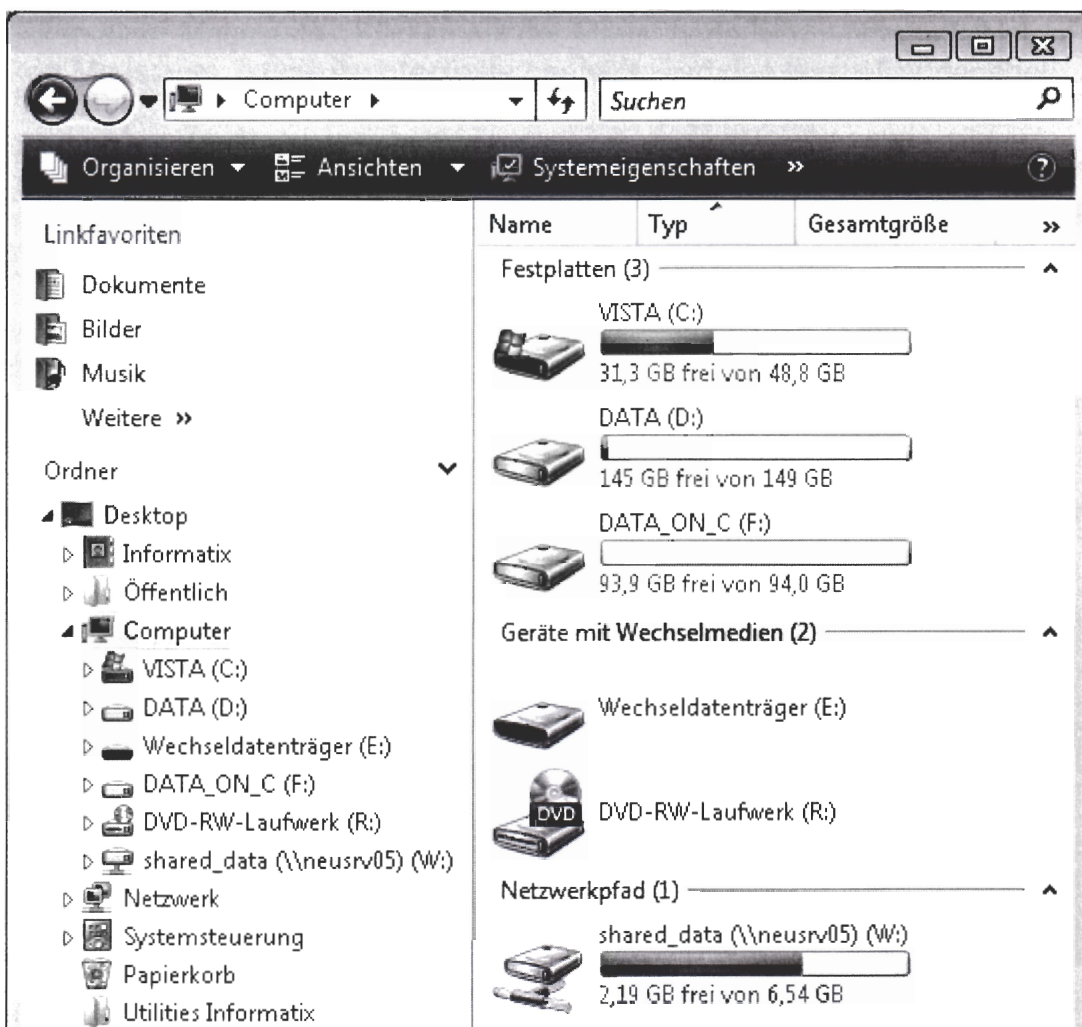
Computer ▸

Suchen

Organisieren ▾ Ansichten ▾ Systemeigenschaften »

Linkfavoriten

Dokumente

Bilder

Musik

Weitere »

Ordner

Desktop

Informatix

Öffentlich

Computer

VISTA (C:)

DATA (D:)

Wechseldatenträger (E:)

DATA_ON_C (F:)

DVD-RW-Laufwerk (R:)

shared_data (\\neusrv05) (W:)

Netzwerk

Systemsteuerung

Papierkorb

Utilities Informatix

| Name | Typ | Gesamtgröße | » |
|---|---|---|---|

Festplatten (3)

VISTA (C:)

31,3 GB frei von 48,8 GB

DATA (D:)

145 GB frei von 149 GB

DATA_ON_C (F:)

93,9 GB frei von 94,0 GB

Geräte mit Wechselmedien (2)

Wechseldatenträger (E:)

DVD

DVD-RW-Laufwerk (R:)

Netzwerkpfad (1)

shared_data (\\neusrv05) (W:)

2,19 GB frei von 6,54 GB